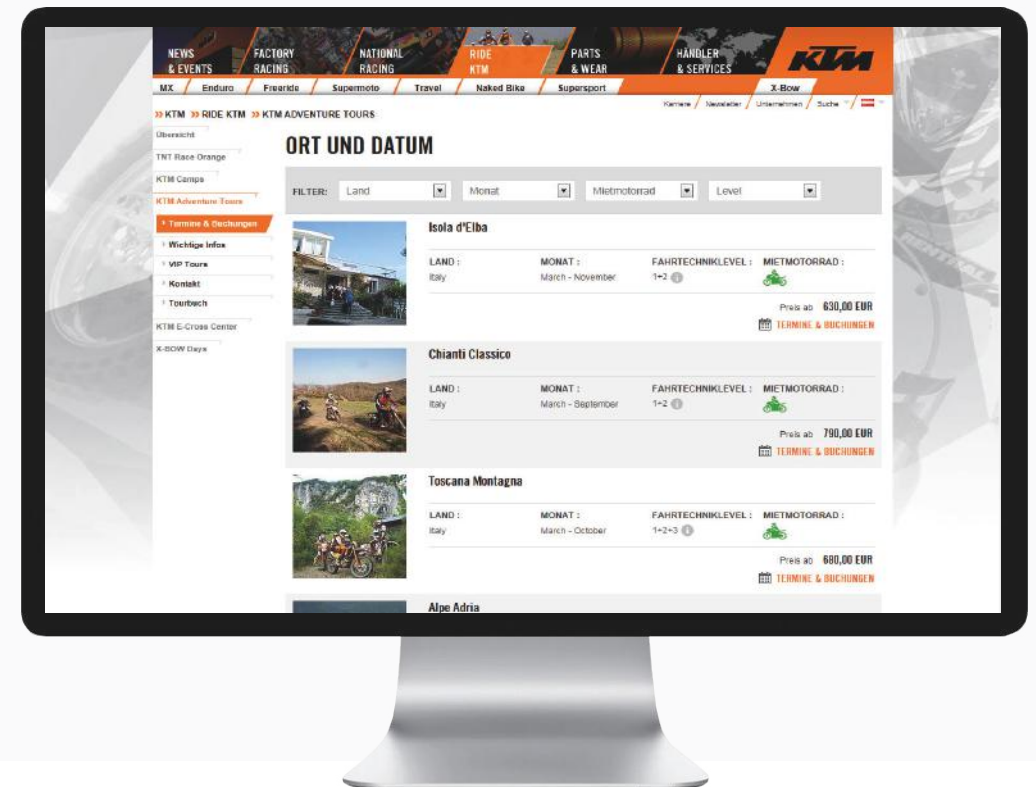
NEWS & EVENTS | FACTORY RACING | NATIONAL RACING | RIDE KTM | PARTS & WEAR | HÄNDLER & SERVICES | KTM

MX | Enduro | Freeride | Supermoto | Travel | Naked Bike | Supersport | X-Bow

Karriere / Newsletter / Unternehmen / Suche

» KTM » RIDE KTM » KTM ADVENTURE TOURS

Übersicht
TNT Race Orange
KTM Camps
KTM Adventure Tours
Termine & Buchungen
Wichtige Infos
VIP Tours
Kontakt
Tourbuch
KTM E-Cross Center
X-BOW Days

ORT UND DATUM

FILTER: Land | Monat | Mietmotorrad | Level

Isola d'Elba
LAND: Italy
MONAT: March - November
FAHRTECHNIKLEVEL: 1+2
MIETMOTORRAD:
Preis ab 630,00 EUR
TERMINE & BUCHUNGEN

Chianti Classico
LAND: Italy
MONAT: March - September
FAHRTECHNIKLEVEL: 1+2
MIETMOTORRAD:
Preis ab 790,00 EUR
TERMINE & BUCHUNGEN

Toscana Montagna
LAND: Italy
MONAT: March - October
FAHRTECHNIKLEVEL: 1+2+3
MIETMOTORRAD:
Preis ab 680,00 EUR
TERMINE & BUCHUNGEN

Alpe Adria